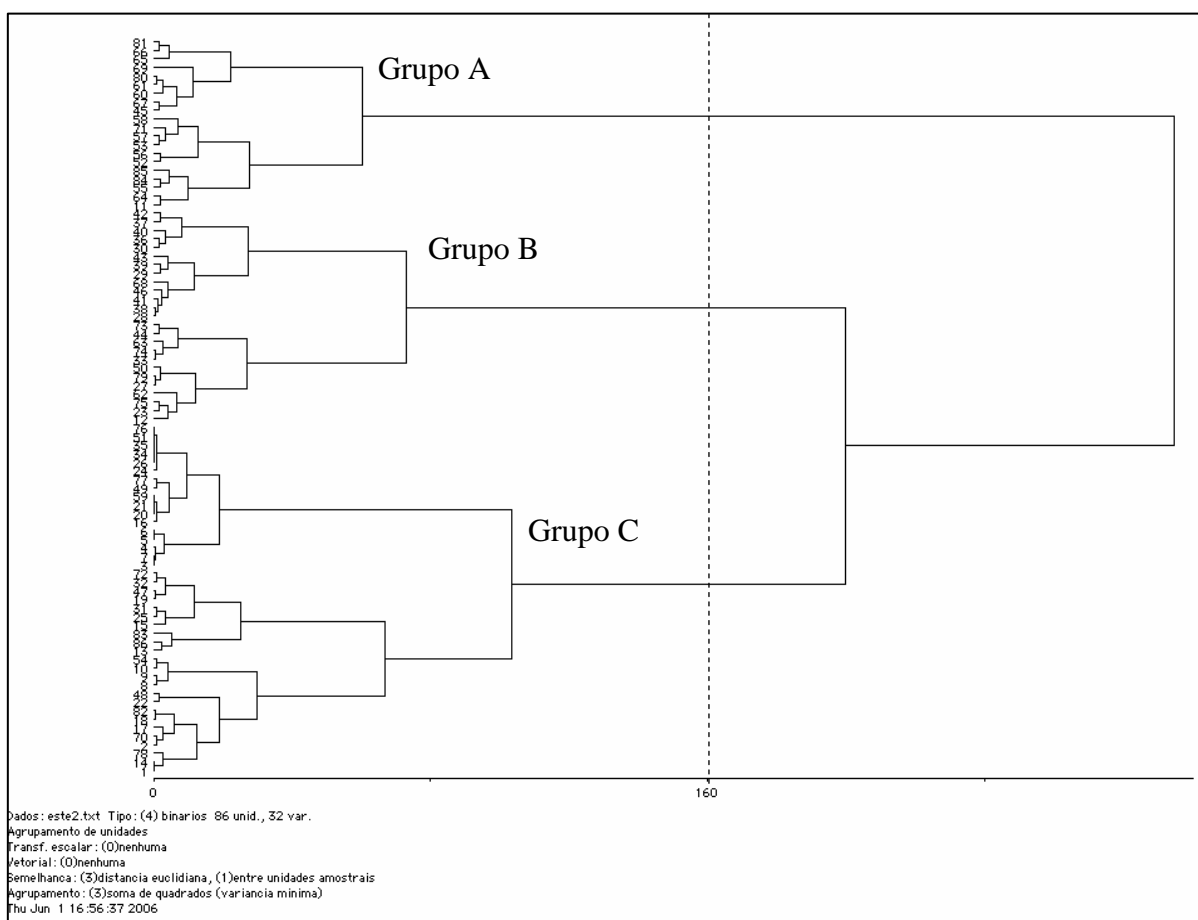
81
66
55
69
80
61
60
67
45
58
71
57
53
65
56
86
84
85
27
64
11
42
37
40
36
30
43
38
29
68
46
41
39
28
73
44
63
74
33
50
79
22
62
75
23
12
76
51
35
34
26
24
77
49
59
21
20
16
8
5
4
7
3
72
32
47
19
31
25
15
83
66
18
54
10
9
6
48
82
18
17
70
2
78
14
1

Grupo A

Grupo B

Grupo C

0

160

Dados: este2.txt Tipo: (4) binarios 86 unid., 32 var.
Agrupamento de unidades
Transf. escalar: (0)nenhuma
Vetorial: (0)nenhuma
Semelhanca: (3)distancia euclidiana, (1)entre unidades amostrais
Agrupamento: (3)soma de quadrados (variancia minima)
Thu Jun 1 16:56:37 2006